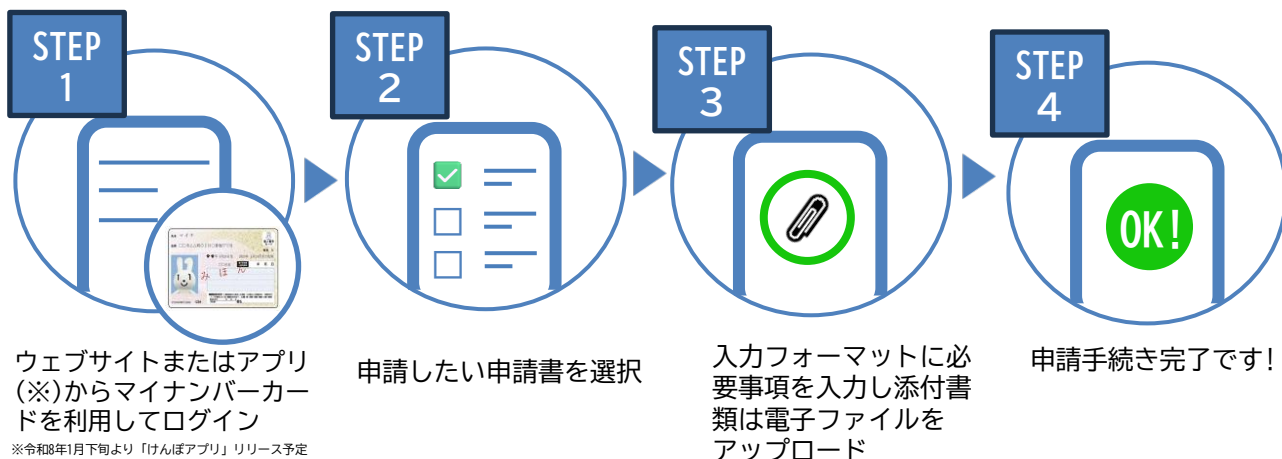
STEP 1

ウェブサイトまたはアプリ(※)からマイナンバーカードを利用してログイン

※令和8年1月下旬より「けんぽアプリ」リリース予定

STEP 2

申請したい申請書を選択

STEP 3

入力フォーマットに必要事項を入力し添付書類は電子ファイルをアップロード

STEP 4

OK!

申請手続き完了です!